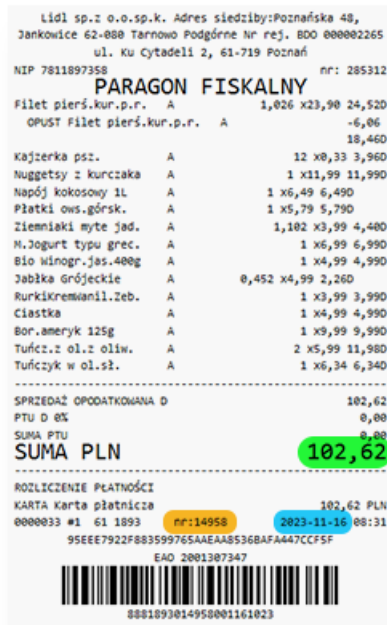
Lidl sp.z o.o.sp.k. Adres siedziby:Poznańska 48, Jankowice 62-080 Tarnowo Podgórne Nr rej. BDO 000002265 ul. Ku Cytadeli 2, 61-719 Poznań

NIP 7811897358 nr: 285312

PARAGON FISKALNY

Filet pierś.kur.p.r. A 1,026 x23,90 24,52D
OPUST Filet pierś.kur.p.r. A -6,06
18,46D
Kajzerka psz. A 12 x0,33 3,96D
Nuggetsy z kurczaka A 1 x11,99 11,99D
Napój kokosowy 1L A 1 x6,49 6,49D
Płatki ows.górsk. A 1 x5,79 5,79D
Ziemniaki myte jad. A 1,102 x3,99 4,40D
M.Jogurt typu grec. A 1 x6,99 6,99D
Bio Winogr.jas.400g A 1 x4,99 4,99D
Jabłka Grójeckie A 0,452 x4,99 2,26D
RurkiKremWanil.Zeb. A 1 x3,99 3,99D
Ciastka A 1 x4,99 4,99D
Bor.ameryk 125g A 1 x9,99 9,99D
Tuńcz.z ol.z oliw. A 2 x5,99 11,98D
Tuńczyk w ol.sł. A 1 x6,34 6,34D

SPRZEDAŻ OPODATKOWANA D 102,62
PTU D 0% 0,00
SUMA PTU 0,00
SUMA PLN 102,62

ROZLICZENIE PŁATNOŚCI
KARTA Karta płatnicza 102,62 PLN
0000033 #1 61 1893 nr:14958 2023-11-16 08:31
95EEE7922F883599765AAEAA8536BAFA447CCF5F
EAO 2001307347
888189301495800116102З